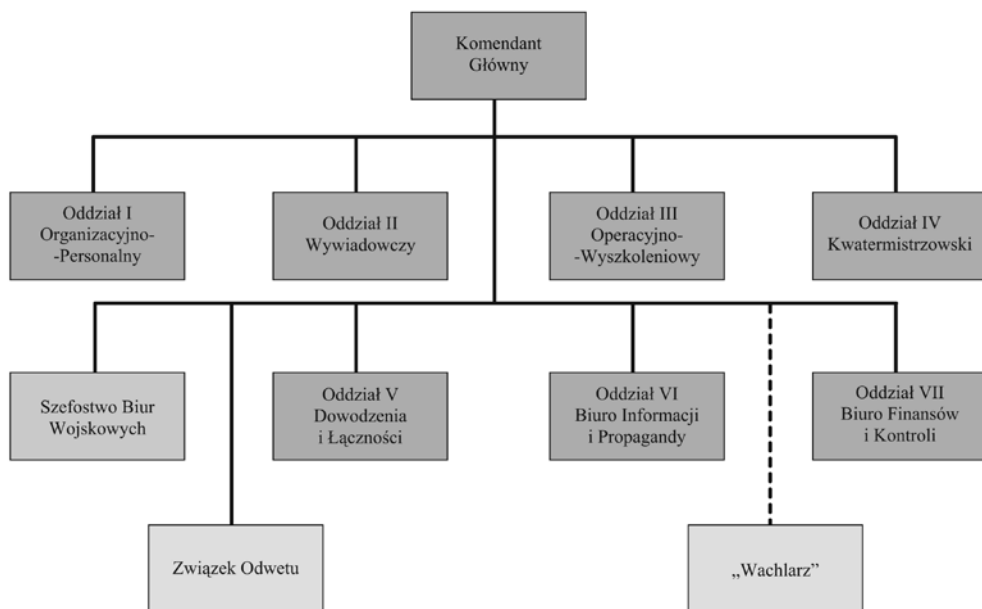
Komendant Główny

Oddział I Organizacyjno--Personalny

Oddział II Wywiadowczy

Oddział III Operacyjno--Wyszkoleniowy

Oddział IV Kwatermistrzowski

Szefostwo Biur Wojskowych

Oddział V Dowodzenia i Łączności

Oddział VI Biuro Informacji i Propagandy

Oddział VII Biuro Finansów i Kontroli

Związek Odwetu

„Wachlarz”